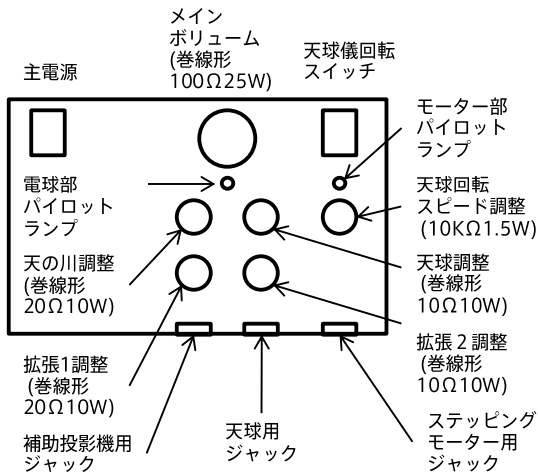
メイン
ボリューム
(巻線形
100Ω25W)

主電源

天球儀回転
スイッチ

モーター部
パイロット
ランプ

電球部
パイロット
ランプ

天球回転
スピード調整
(10KΩ1.5W)

天の川調整
(巻線形
20Ω10W)

天球調整
(巻線形
10Ω10W)

拡張２調整
(巻線形
10Ω10W)

拡張1調整
(巻線形
20Ω10W)

補助投影機用
ジャック

天球用
ジャック

ステッピング
モーター用
ジャック